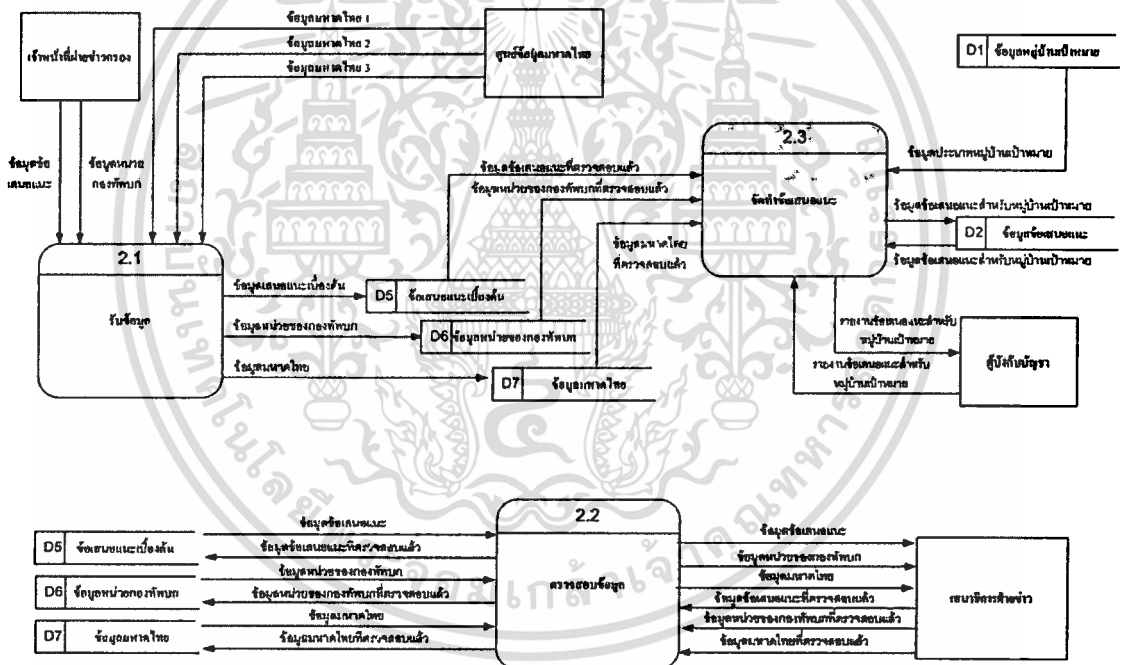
เจ้าหน้าที่ฝ่ายข่าวกรอง

ข้อมูลภัยพิบัติ 1
ข้อมูลภัยพิบัติ 2
ข้อมูลภัยพิบัติ 3

ศูนย์ข้อมูลภัยพิบัติ

D1 ข้อมูลหมู่บ้านเป้าหมาย

ข้อมูลข้อเสนอแนะ

ข้อมูลหน่วยกองทัพบก

2.1
รับข้อมูล

2.3
จัดทำข้อเสนอแนะ

ข้อมูลประเภทหมู่บ้านเป้าหมาย

ข้อเสนอแนะที่ตรวจสอบแล้ว
ข้อมูลหน่วยของกองทัพบกที่ตรวจสอบแล้ว

ข้อมูลภัยพิบัติที่ตรวจสอบแล้ว

ข้อมูลข้อเสนอแนะสำหรับหมู่บ้านเป้าหมาย
D2 ข้อมูลข้อเสนอแนะ
ข้อมูลข้อเสนอแนะสำหรับหมู่บ้านเป้าหมาย

ข้อมูลเสนอแนะเบื้องต้น
D5 ข้อเสนอแนะเบื้องต้น

ข้อมูลหน่วยของกองทัพบก
D6 ข้อมูลหน่วยของกองทัพบก

ข้อมูลภัยพิบัติ
D7 ข้อมูลภัยพิบัติ

รายงานข้อเสนอแนะสำหรับหมู่บ้านเป้าหมาย
รายงานข้อเสนอแนะสำหรับหมู่บ้านเป้าหมาย

ผู้บังคับบัญชา

2.2
ตรวจสอบข้อมูล

D5 ข้อเสนอแนะเบื้องต้น
ข้อมูลข้อเสนอแนะ
ข้อมูลข้อเสนอแนะที่ตรวจสอบแล้ว

D6 ข้อมูลหน่วยกองทัพบก
ข้อมูลหน่วยของกองทัพบก
ข้อมูลหน่วยของกองทัพบกที่ตรวจสอบแล้ว

D7 ข้อมูลภัยพิบัติ
ข้อมูลภัยพิบัติ
ข้อมูลภัยพิบัติที่ตรวจสอบแล้ว

ข้อมูลข้อเสนอแนะ
ข้อมูลหน่วยของกองทัพบก
ข้อมูลภัยพิบัติ
ข้อมูลข้อเสนอแนะที่ตรวจสอบแล้ว
ข้อมูลหน่วยของกองทัพบกที่ตรวจสอบแล้ว
ข้อมูลภัยพิบัติที่ตรวจสอบแล้ว

นายทหารฝ่ายข่าว